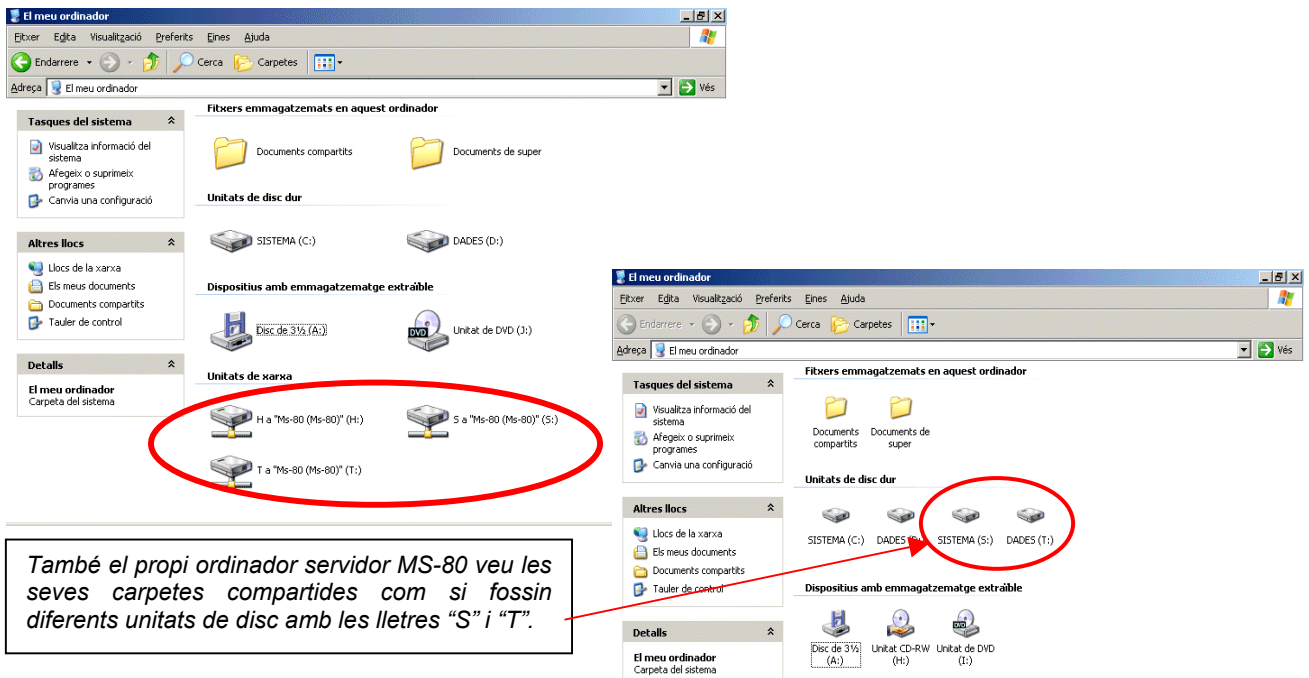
El meu ordinador

Fitxer Edita Visualització Preferits Eines Ajuda

Endarrere Cerca Carpetes

Adreça El meu ordinador Vés

Tasques del sistema

Visualitza informació del sistema

Afegeix o suprimeix programes

Canvia una configuració

Altres llocs

Llocs de la xarxa

Els meus documents

Documents compartits

Tauler de control

Detalls

El meu ordinador
Carpeta del sistema

Fitxers emmagatzemats en aquest ordinador

Documents compartits

Documents de super

Unitats de disc dur

SISTEMA (C:)

DADES (D:)

Dispositius amb emmagatzematge extraïble

Disc de 3½ (A:)

Unitat de DVD (J:)

Unitats de xarxa

H a "Ms-80 (Ms-80)" (H:)

S a "Ms-80 (Ms-80)" (S:)

T a "Ms-80 (Ms-80)" (T:)

El meu ordinador

Fitxer Edita Visualització Preferits Eines Ajuda

Endarrere Cerca Carpetes

Adreça El meu ordinador Vés

Tasques del sistema

Visualitza informació del sistema

Afegeix o suprimeix programes

Canvia una configuració

Altres llocs

Llocs de la xarxa

Els meus documents

Documents compartits

Tauler de control

Detalls

El meu ordinador
Carpeta del sistema

Fitxers emmagatzemats en aquest ordinador

Documents compartits

Documents de super

Unitats de disc dur

SISTEMA (C:)

DADES (D:)

SISTEMA (S:)

DADES (T:)

Dispositius amb emmagatzematge extraïble

Disc de 3½ (A:)

Unitat CD-RW (H:)

Unitat de DVD (I:)

També el propi ordinador servidor MS-80 veu les seves carpetes compartides com si fossin diferents unitats de disc amb les lletres “S” i “T”.